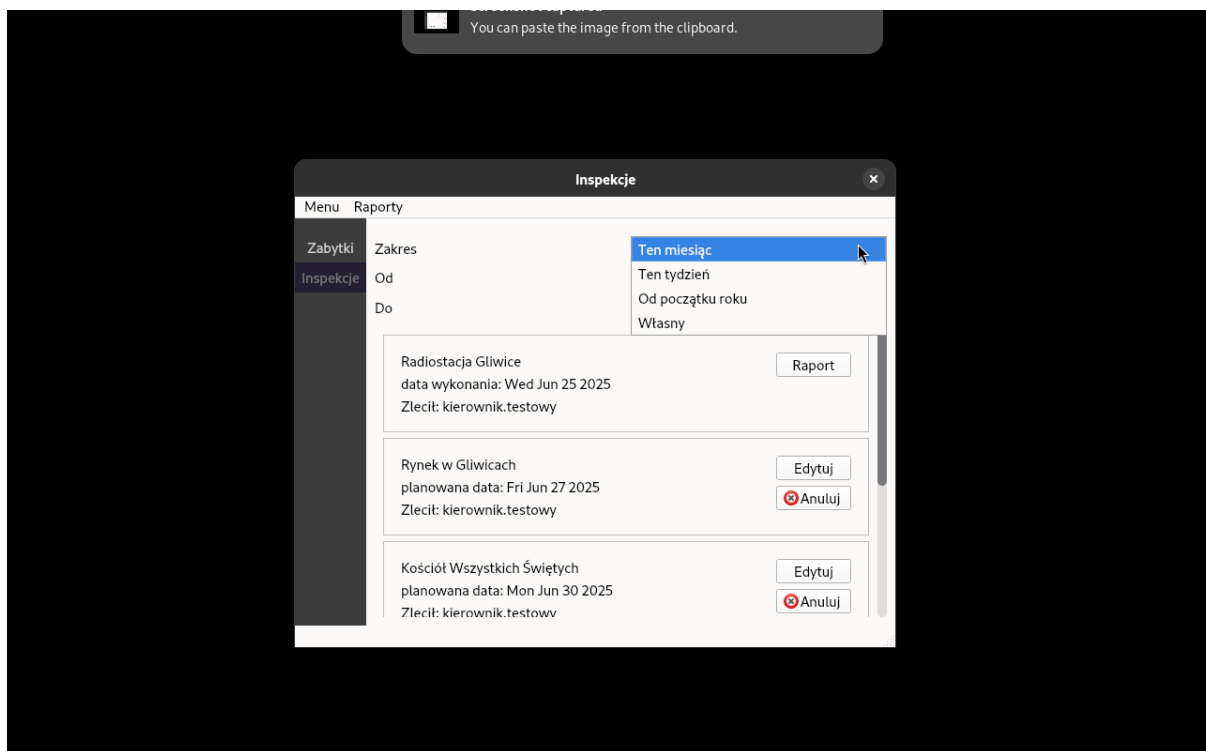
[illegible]
You can paste the image from the clipboard.

Inspekcje

Menu Raporty

Zabytki
Inspekcje

Zakres
Od
Do

Ten miesiąc
Ten tydzień
Od początku roku
Własny

Radiostacja Gliwice
data wykonania: Wed Jun 25 2025
Zlecił: kierownik.testowy
Raport

Rynek w Gliwicach
planowana data: Fri Jun 27 2025
Zlecił: kierownik.testowy
Edytuj
Anuluj

Kościół Wszystkich Świętych
planowana data: Mon Jun 30 2025
Zlecił: kierownik.testowy
Edytuj
Anuluj